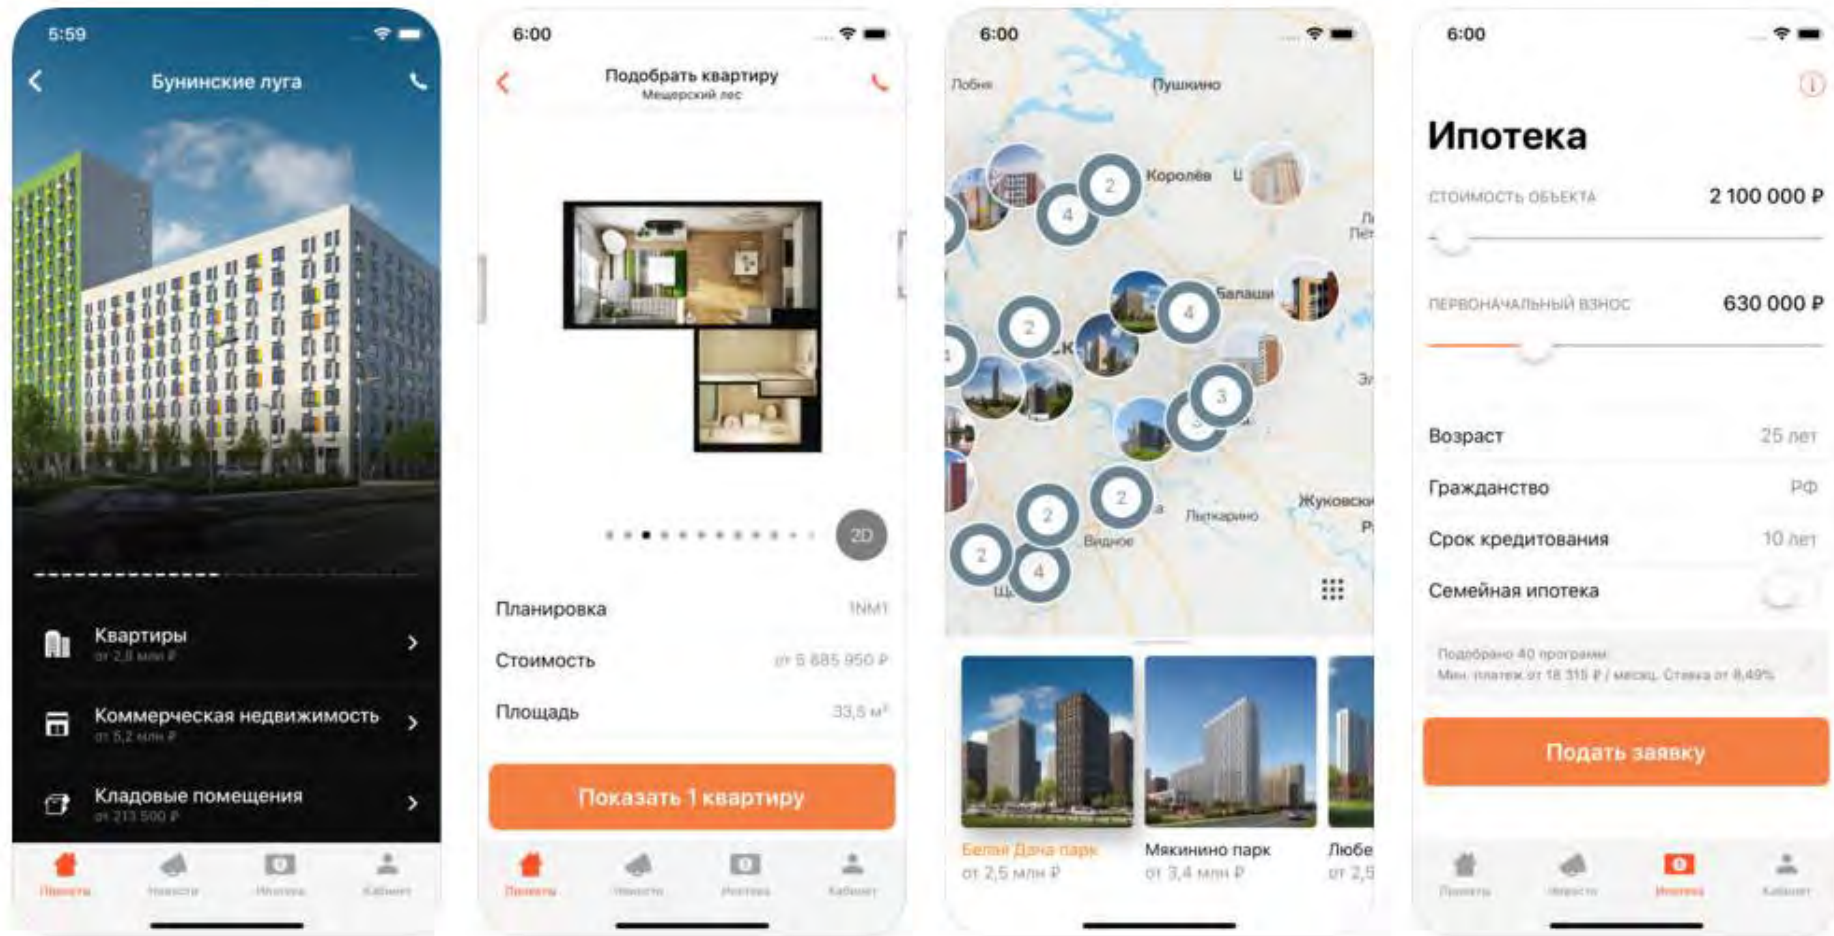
5:59

Бунинские луга

Квартиры
от 2,8 млн ₽

Коммерческая недвижимость
от 5,2 млн ₽

Кладовые помещения
от 213 500 ₽

Проекты Новости Ипотека Кабинет

6:00

Подобрать квартиру
Мещерский лес

2D

Планировка 1NM1

Стоимость от 5 885 950 ₽

Площадь 33,5 м²

Показать 1 квартиру

Проекты Новости Ипотека Кабинет

6:00

Лобня
Пушкино
Королёв
Балаши
Видное
Лыткарино
Жуковский

2 4 2 4 2 3 2 2 2 4

Белая Дача парк
от 2,5 млн ₽

Мякинино парк
от 3,4 млн ₽

Любе
от 2,5

6:00

Ипотека

СТОИМОСТЬ ОБЪЕКТА 2 100 000 ₽

ПЕРВОНАЧАЛЬНЫЙ ВЗНОС 630 000 ₽

Возраст 25 лет

Гражданство РФ

Срок кредитования 10 лет

Семейная ипотека

Подобрано 40 программ
Мин. платеж от 18 315 ₽ / месяц. Ставка от 8,49%

Подать заявку

Проекты Новости Ипотека Кабинет